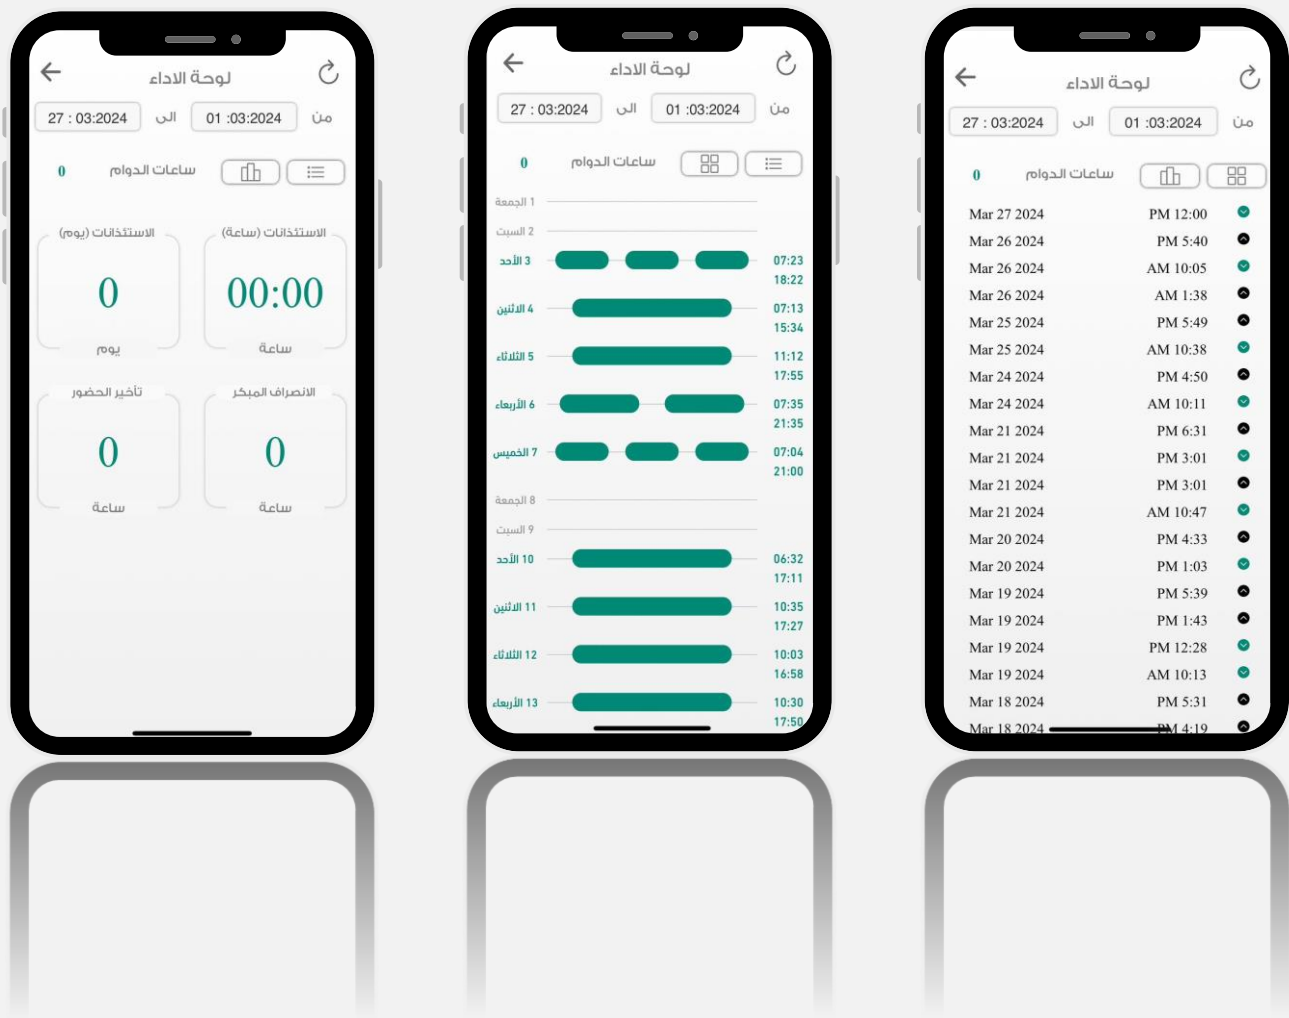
لوحة الاداء

من 01 :03:2024 الى 27 : 03:2024

ساعات الدوام 0

الاستئذانات (ساعة)
00:00
ساعة

الاستئذانات (يوم)
0
يوم

الانصراف المبكر
0
ساعة

تأخير الحضور
0
ساعة

لوحة الاداء

من 01 :03:2024 الى 27 : 03:2024

ساعات الدوام 0

1 الجمعة
2 السبت
3 الأحد 07:23 18:22
4 الاثنين 07:13 15:34
5 الثلاثاء 11:12 17:55
6 الأربعاء 07:35 21:35
7 الخميس 07:04 21:00
8 الجمعة
9 السبت
10 الأحد 06:32 17:11
11 الاثنين 10:35 17:27
12 الثلاثاء 10:03 16:58
13 الأربعاء 10:30 17:50

لوحة الاداء

من 01 :03:2024 الى 27 : 03:2024

ساعات الدوام 0

| | |
|---|---|
| PM 12:00 | Mar 27 2024 |
| PM 5:40 | Mar 26 2024 |
| AM 10:05 | Mar 26 2024 |
| AM 1:38 | Mar 26 2024 |
| PM 5:49 | Mar 25 2024 |
| AM 10:38 | Mar 25 2024 |
| PM 4:50 | Mar 24 2024 |
| AM 10:11 | Mar 24 2024 |
| PM 6:31 | Mar 21 2024 |
| PM 3:01 | Mar 21 2024 |
| PM 3:01 | Mar 21 2024 |
| AM 10:47 | Mar 21 2024 |
| PM 4:33 | Mar 20 2024 |
| PM 1:03 | Mar 20 2024 |
| PM 5:39 | Mar 19 2024 |
| PM 1:43 | Mar 19 2024 |
| PM 12:28 | Mar 19 2024 |
| AM 10:13 | Mar 19 2024 |
| PM 5:31 | Mar 18 2024 |
| PM 4:19 | Mar 18 2024 |